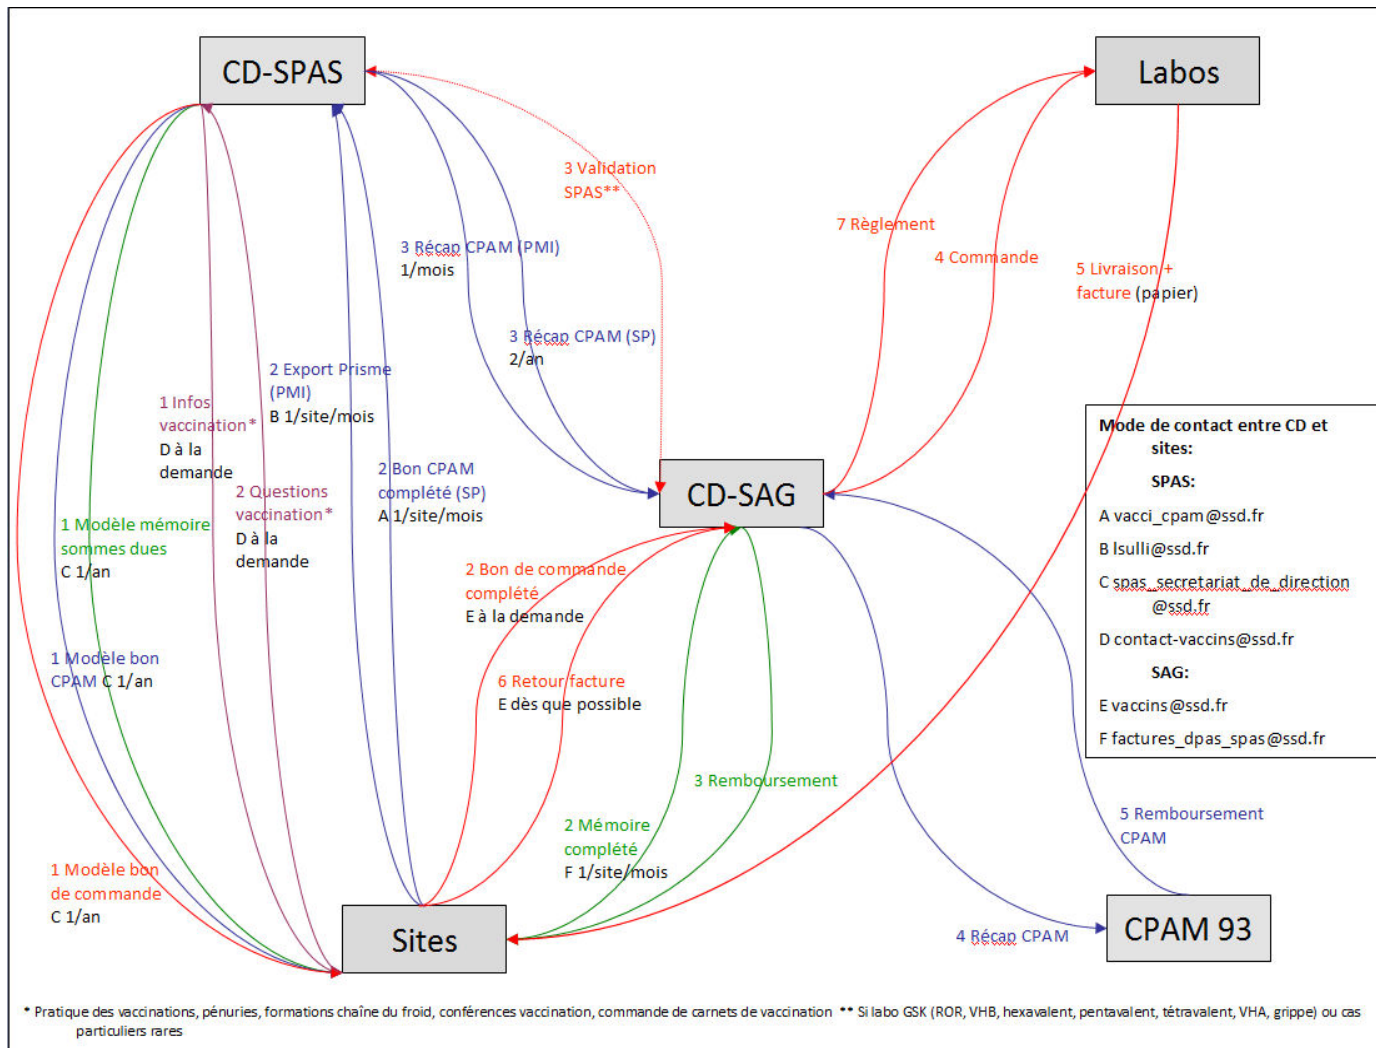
CD-SPAS

Labos

3 Validation SPAS**

7 Règlement

4 Commande

5 Livraison + facture (papier)

3 Récap CPAM (PMI) 1/mois

3 Récap CPAM (SP) 2/an

2 Export Prisme (PMI) B 1/site/mois

1 Infos vaccination* D à la demande

Mode de contact entre CD et sites:

SPAS:

A vacci_cpam@ssd.fr

B lsulli@ssd.fr

C spas_secretariat_de_direction @ssd.fr

D contact-vaccins@ssd.fr

SAG:

E vaccins@ssd.fr

F factures_dpas_spas@ssd.fr

2 Bon CPAM complété (SP) A 1/site/mois

CD-SAG

2 Questions vaccination* D à la demande

1 Modèle mémoire sommes dues C 1/an

2 Bon de commande complété E à la demande

1 Modèle bon CPAM C 1/an

6 Retour facture E dès que possible

3 Remboursement

5 Remboursement CPAM

2 Mémoire complété F 1/site/mois

1 Modèle bon de commande C 1/an

Sites

4 Récap CPAM

CPAM 93

* Pratique des vaccinations, pénuries, formations chaîne du froid, conférences vaccination, commande de carnets de vaccination ** Si labo GSK (ROR, VHB, hexavalent, pentavalent, tétravalent, VHA, grippe) ou cas particuliers rares